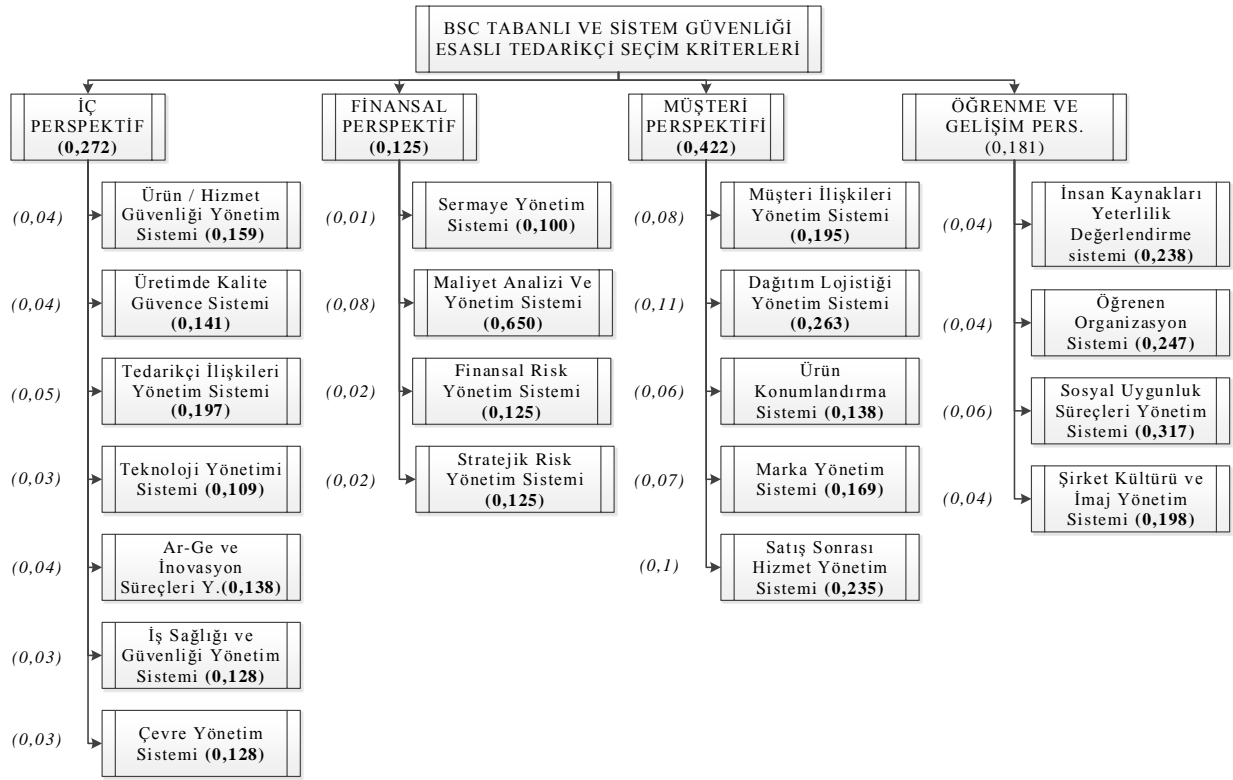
BSC TABANLI VE SİSTEM GÜVENLİĞİ ESASLI TEDARİKÇİ SEÇİM KRİTERLERİ

İÇ PERSPEKTİF (0,272)

(0,04) Ürün / Hizmet Güvenliği Yönetim Sistemi (0,159)

(0,04) Üretimde Kalite Güvence Sistemi (0,141)

(0,05) Tedarikçi İlişkileri Yönetim Sistemi (0,197)

(0,03) Teknoloji Yönetimi Sistemi (0,109)

(0,04) Ar-Ge ve İnovasyon Süreçleri Y.(0,138)

(0,03) İş Sağlığı ve Güvenliği Yönetim Sistemi (0,128)

(0,03) Çevre Yönetim Sistemi (0,128)

FİNANSAL PERSPEKTİF (0,125)

(0,01) Sermaye Yönetim Sistemi (0,100)

(0,08) Maliyet Analizi Ve Yönetim Sistemi (0,650)

(0,02) Finansal Risk Yönetim Sistemi (0,125)

(0,02) Stratejik Risk Yönetim Sistemi (0,125)

MÜŞTERİ PERSPEKTİFİ (0,422)

(0,08) Müşteri İlişkileri Yönetim Sistemi (0,195)

(0,11) Dağıtım Lojistiği Yönetim Sistemi (0,263)

(0,06) Ürün Konumlandırma Sistemi (0,138)

(0,07) Marka Yönetim Sistemi (0,169)

(0,1) Satış Sonrası Hizmet Yönetim Sistemi (0,235)

ÖĞRENME VE GELİŞİM PERS. (0,181)

(0,04) İnsan Kaynakları Yeterlilik Değerlendirme sistemi (0,238)

(0,04) Öğrenen Organizasyon Sistemi (0,247)

(0,06) Sosyal Uygunluk Süreçleri Yönetim Sistemi (0,317)

(0,04) Şirket Kültürü ve İmaj Yönetim Sistemi (0,198)